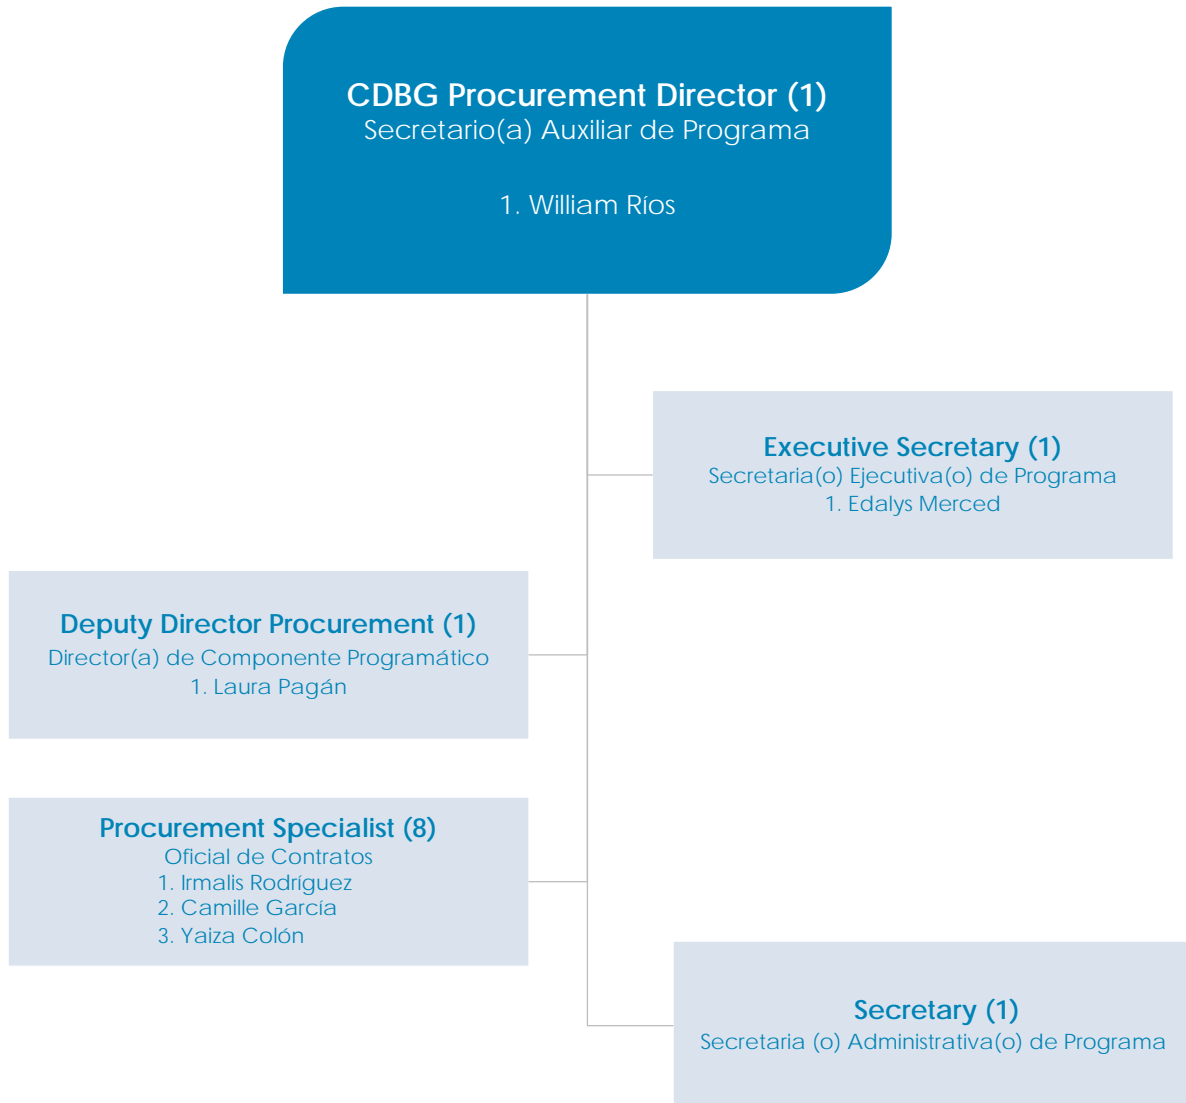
CDBG Procurement Director (1)
Secretario(a) Auxiliar de Programa

1. William Ríos

Executive Secretary (1)
Secretaria(o) Ejecutiva(o) de Programa
1. Edalys Merced

Deputy Director Procurement (1)
Director(a) de Componente Programático
1. Laura Pagán

Procurement Specialist (8)
Oficial de Contratos
1. Irmalis Rodríguez
2. Camille García
3. Yaiza Colón

Secretary (1)
Secretaria (o) Administrativa(o) de Programa